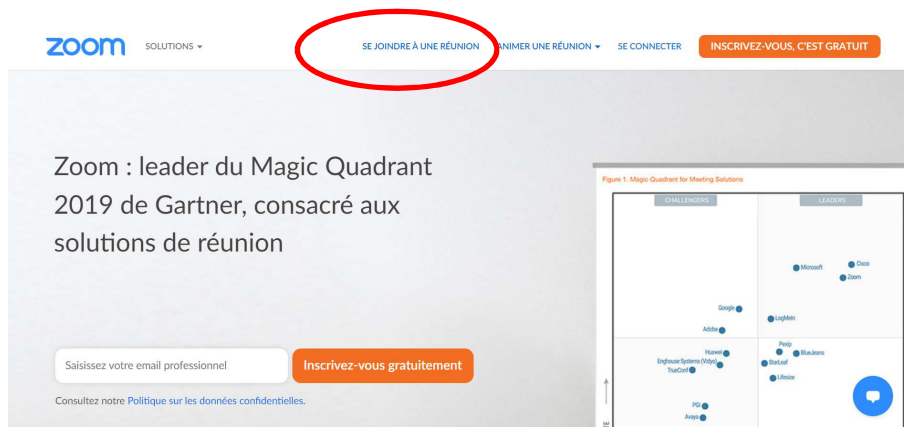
zoom SOLUTIONS ▾ SE JOINDRE À UNE RÉUNION ANIMER UNE RÉUNION ▾ SE CONNECTER INSCRIVEZ-VOUS, C'EST GRATUIT

Zoom : leader du Magic Quadrant 2019 de Gartner, consacré aux solutions de réunion

Saisissez votre email professionnel Inscrivez-vous gratuitement

Consultez notre Politique sur les données confidentielles.

Figure 1. Magic Quadrant for Meeting Solutions

CHALLENGERS LEADERS

Microsoft Cisco Zoom Google LogMeIn Adobe Pexip BlueJeans Huawei Enghouse Systems (Vidyo) StarLeaf TrueConf Lifesize PGi Avaya